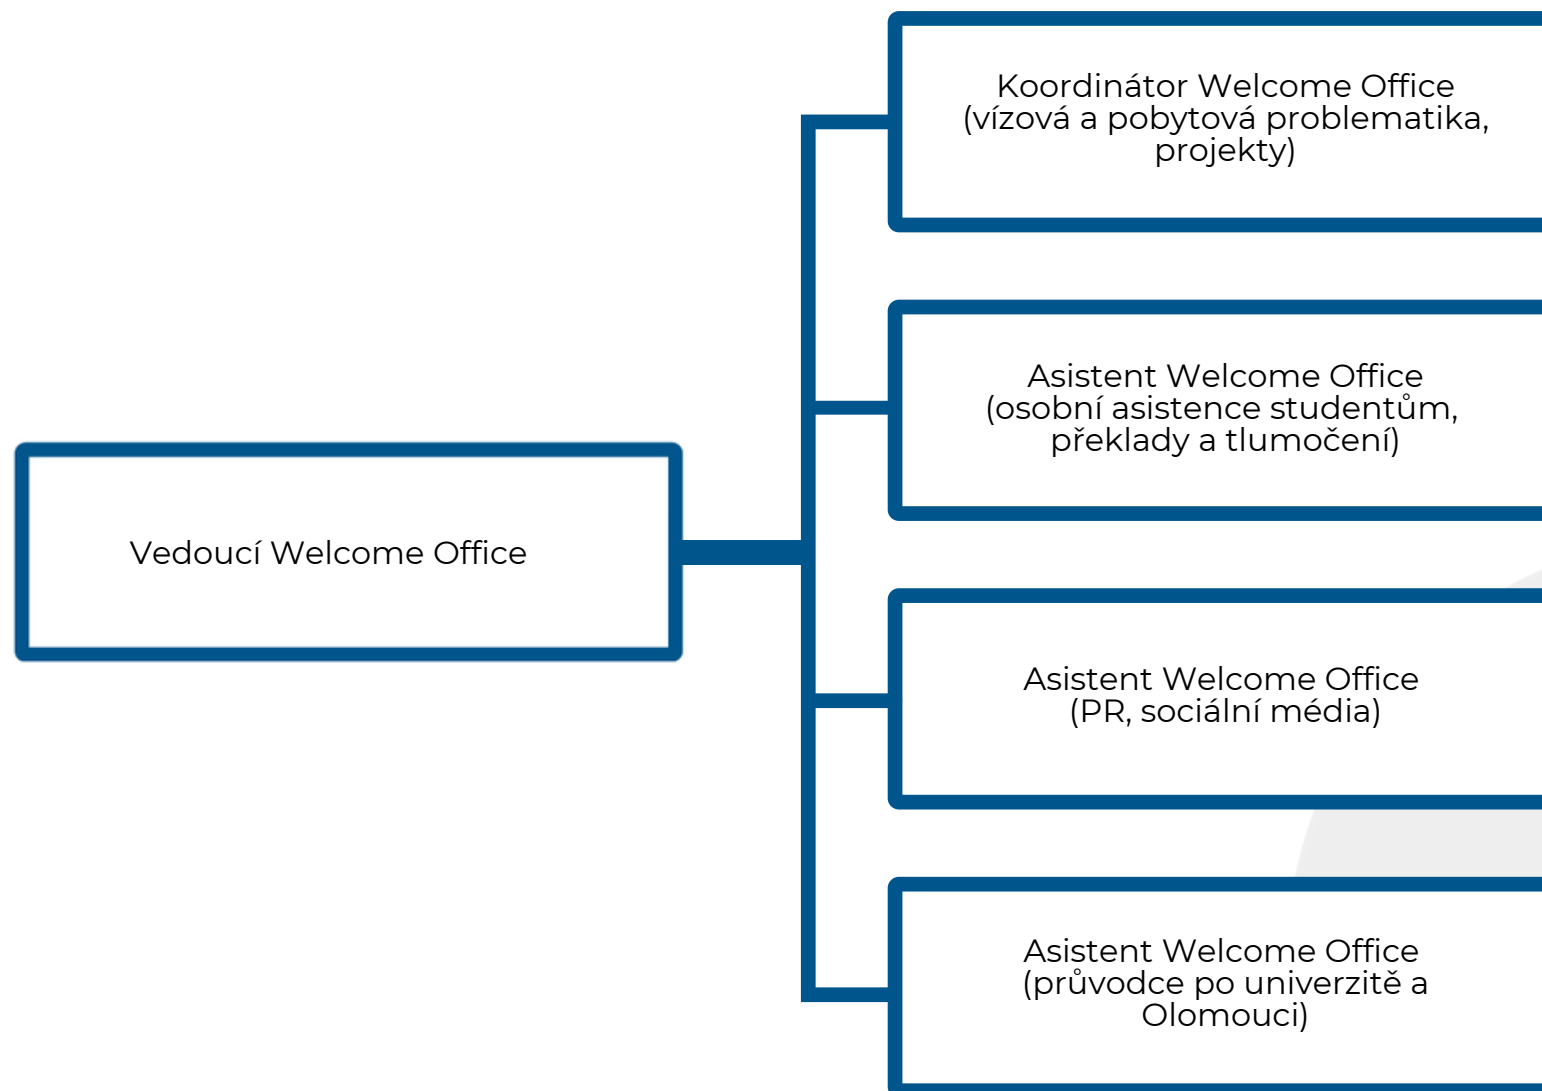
Vedoucí Welcome Office

Koordinátor Welcome Office (vízová a pobytová problematika, projekty)

Asistent Welcome Office (osobní asistence studentům, překlady a tlumočení)

Asistent Welcome Office (PR, sociální média)

Asistent Welcome Office (průvodce po univerzitě a Olomouci)